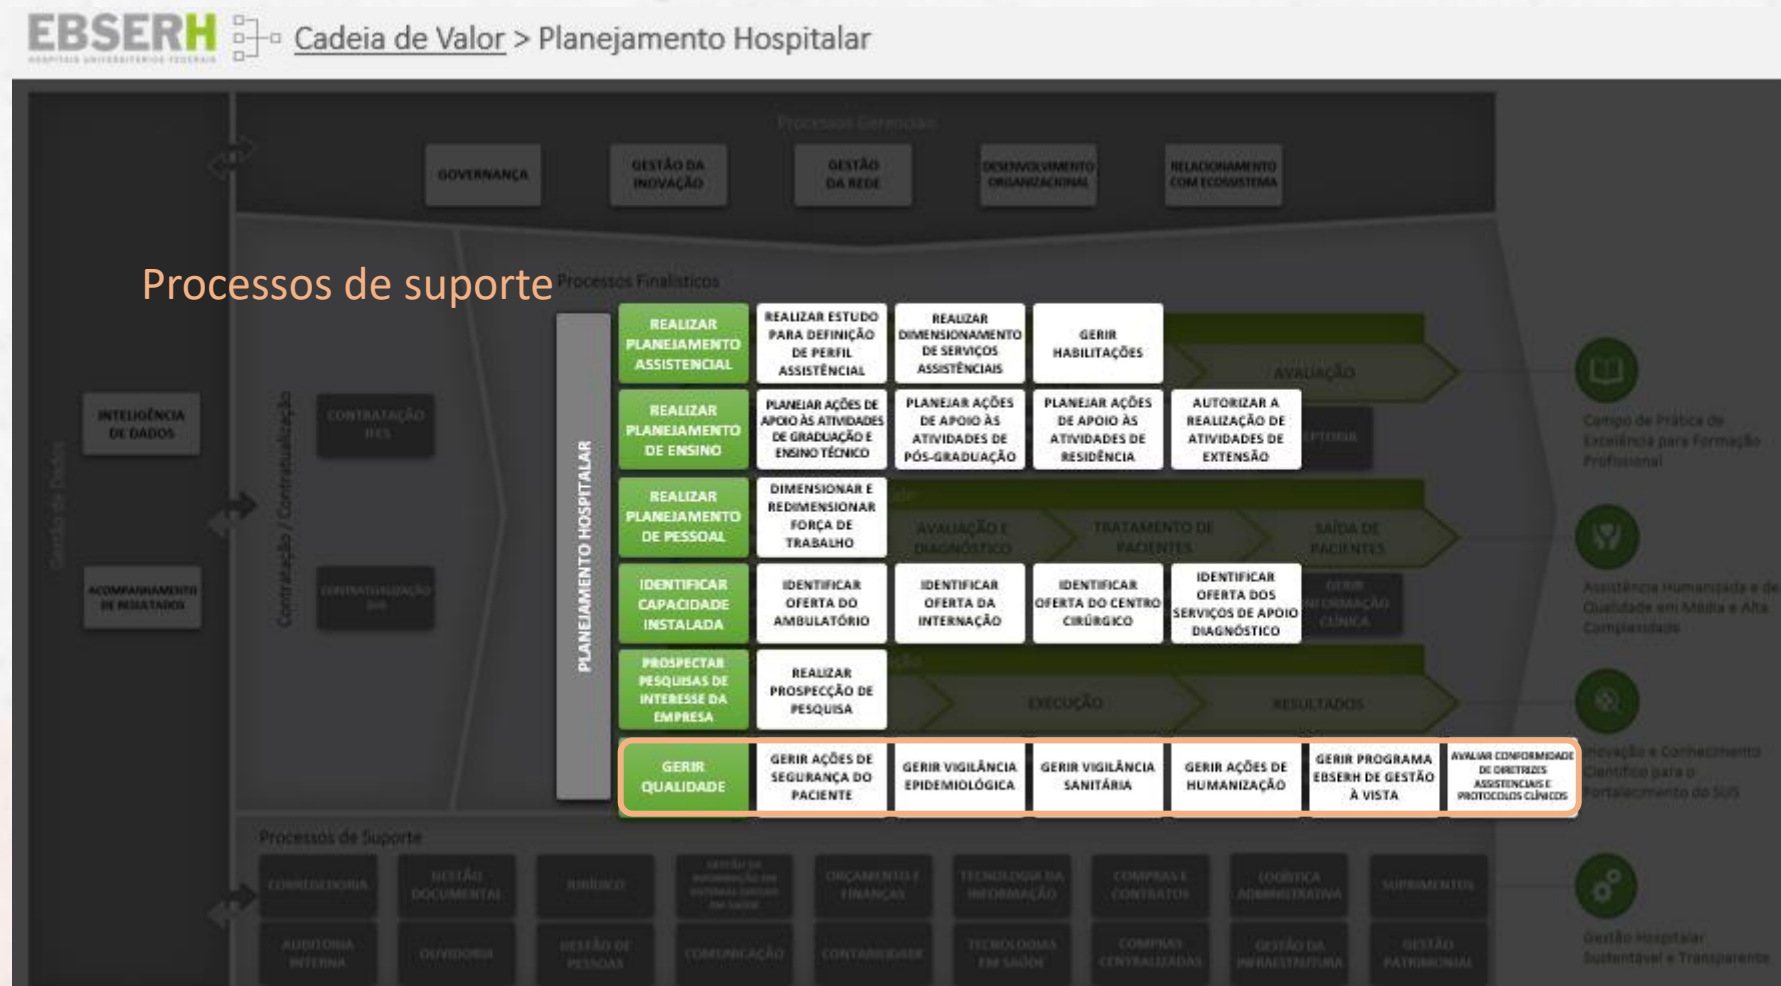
EBSERH HOSPITAIS UNIVERSITÁRIOS FEDERAIS Cadeia de Valor > Planejamento Hospitalar

Processos Gerenciais

GOVERNANÇA

GESTÃO DA INOVAÇÃO

GESTÃO DA REDE

DESENVOLVIMENTO ORGANIZACIONAL

RELACIONAMENTO COM ECOSSISTEMA

Processos de suporte

Processos Finalísticos

Gestão de Dados

INTELIGÊNCIA DE DADOS

ACOMPANHAMENTO DE RESULTADOS

Contratação / Contratualização

CONTRATAÇÃO IFES

CONTRATUALIZAÇÃO SUS

PLANEJAMENTO HOSPITALAR

REALIZAR PLANEJAMENTO ASSISTENCIAL

REALIZAR ESTUDO PARA DEFINIÇÃO DE PERFIL ASSISTÊNCIAL

REALIZAR DIMENSIONAMENTO DE SERVIÇOS ASSISTÊNCIAIS

GERIR HABILITAÇÕES

AVALIAÇÃO

REALIZAR PLANEJAMENTO DE ENSINO

PLANEJAR AÇÕES DE APOIO ÀS ATIVIDADES DE GRADUAÇÃO E ENSINO TÉCNICO

PLANEJAR AÇÕES DE APOIO ÀS ATIVIDADES DE PÓS-GRADUAÇÃO

PLANEJAR AÇÕES DE APOIO ÀS ATIVIDADES DE RESIDÊNCIA

AUTORIZAR A REALIZAÇÃO DE ATIVIDADES DE EXTENSÃO

PRECEPTORIA

REALIZAR PLANEJAMENTO DE PESSOAL

DIMENSIONAR E REDIMENSIONAR FORÇA DE TRABALHO

AVALIAÇÃO E DIAGNÓSTICO

TRATAMENTO DE PACIENTES

SAÍDA DE PACIENTES

IDENTIFICAR CAPACIDADE INSTALADA

IDENTIFICAR OFERTA DO AMBULATÓRIO

IDENTIFICAR OFERTA DA INTERNAÇÃO

IDENTIFICAR OFERTA DO CENTRO CIRÚRGICO

IDENTIFICAR OFERTA DOS SERVIÇOS DE APOIO DIAGNÓSTICO

GERIR INFORMAÇÃO CLÍNICA

PROSPECTAR PESQUISAS DE INTERESSE DA EMPRESA

REALIZAR PROSPECÇÃO DE PESQUISA

EXECUÇÃO

RESULTADOS

GERIR QUALIDADE

GERIR AÇÕES DE SEGURANÇA DO PACIENTE

GERIR VIGILÂNCIA EPIDEMIOLÓGICA

GERIR VIGILÂNCIA SANITÁRIA

GERIR AÇÕES DE HUMANIZAÇÃO

GERIR PROGRAMA EBSERH DE GESTÃO À VISTA

AVALIAR CONFORMIDADE DE DIRETRIZES ASSISTENCIAIS E PROTOCOLOS CLÍNICOS

Campo de Prática de Excelência para Formação Profissional

Assistência Humanizada e de Qualidade em Média e Alta Complexidade

Inovação e Conhecimento Científico para o Fortalecimento do SUS

Gestão Hospitalar Sustentável e Transparente

Processos de Suporte

CORREGEDORIA

GESTÃO DOCUMENTAL

JURÍDICO

GESTÃO DA INFORMAÇÃO EM SISTEMAS DE SAÚDE

ORÇAMENTO E FINANÇAS

TECNOLOGIA DA INFORMAÇÃO

COMPRAS E CONTRATOS

LOGÍSTICA ADMINISTRATIVA

SUPRIMENTOS

AUDITORIA INTERNA

OUVIDORIA

GESTÃO DE PESSOAS

COMUNICAÇÃO

CONTABILIDADE

TECNOLOGIAS EM SAÚDE

COMPRAS CENTRALIZADAS

GESTÃO DA INFRAESTRUTURA

GESTÃO PATRIMONIAL